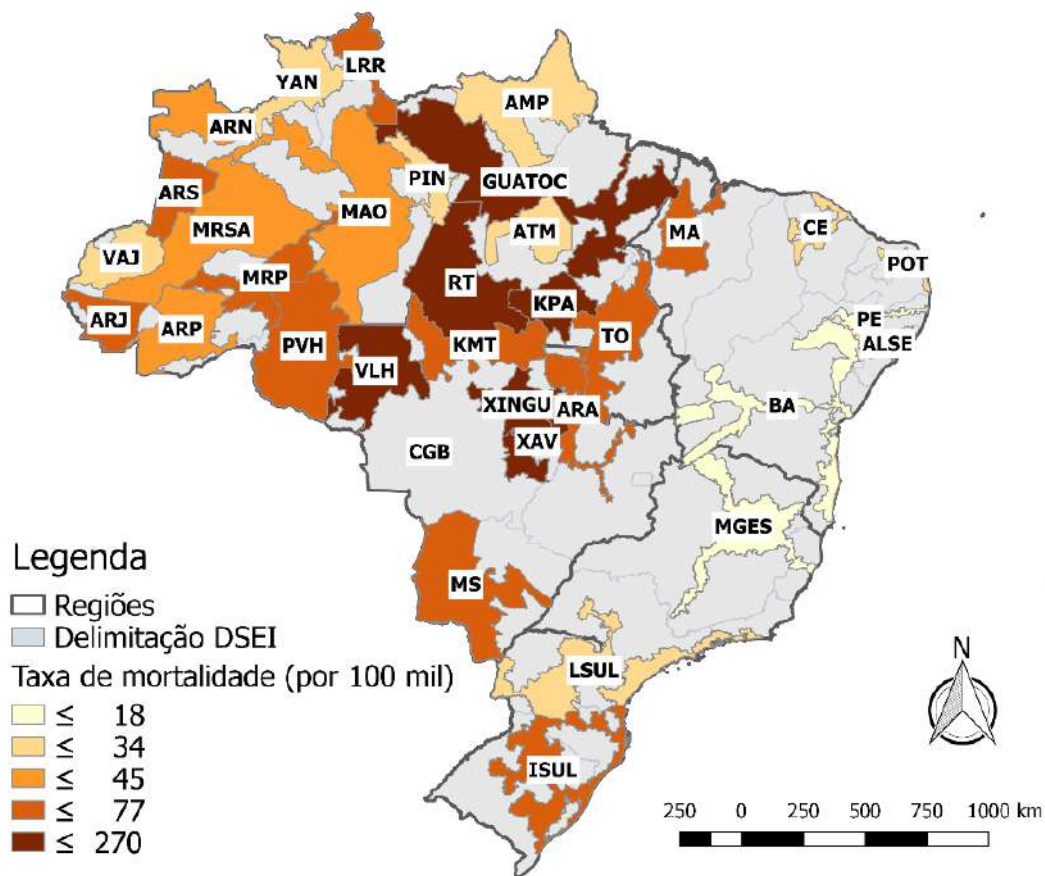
YAN
LRR
AMP
ARN
PIN
GUATOC
ARS
MAO
MRSA
ATM
MA
CE
VAJ
MRP
RT
POT
KPA
ARJ
ARP
PE
PVH
KMT
TO
ALSE
VLH
XINGU
ARA
BA
CGB
XAV
MGES
MS
LSUL
ISUL

Legenda
Regiões
Delimitação DSEI
Taxa de mortalidade (por 100 mil)
$\leq$ 18
$\leq$ 34
$\leq$ 45
$\leq$ 77
$\leq$ 270

N

250 0 250 500 750 1000 km